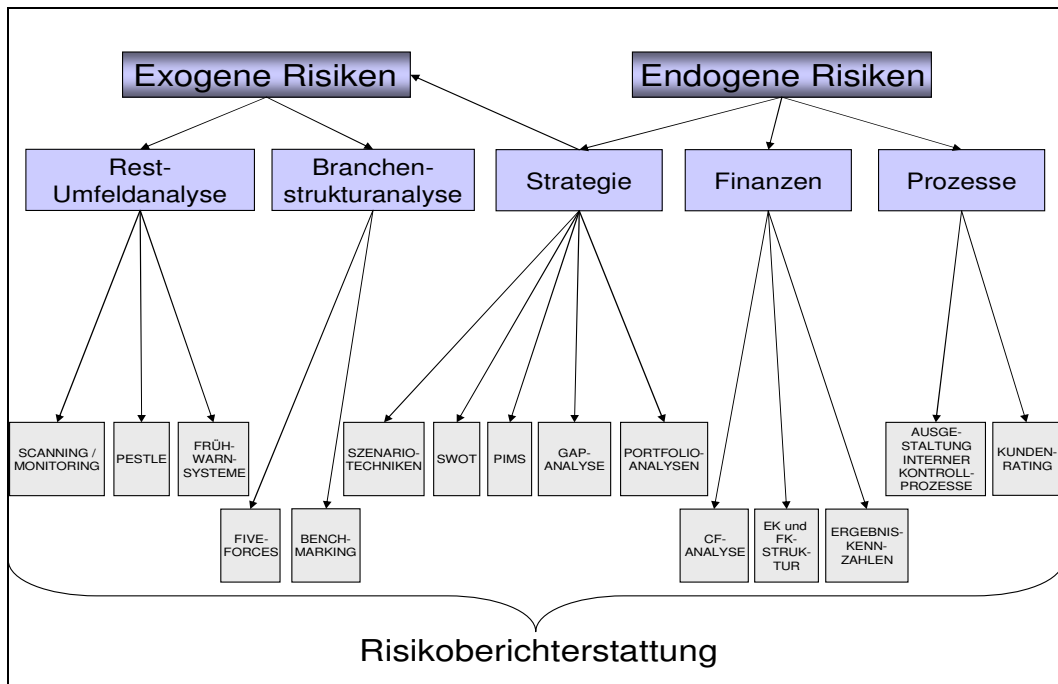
Exogene Risiken

Endogene Risiken

Rest-Umfeldanalyse

Branchenstrukturanalyse

Strategie

Finanzen

Prozesse

SCANNING / MONITORING

PESTLE

FRÜHWARNSYSTEME

FIVE-FORCES

BENCHMARKING

SZENARIOTECHNIKEN

SWOT

PIMS

GAP-ANALYSE

PORTFOLIOANALYSEN

CF-ANALYSE

EK und FK-STRUKTUR

ERGEBNISKENNZAHLEN

AUSGESTALTUNG INTERNER KONTROLLPROZESSE

KUNDENRATING

Risikoberichterstattung